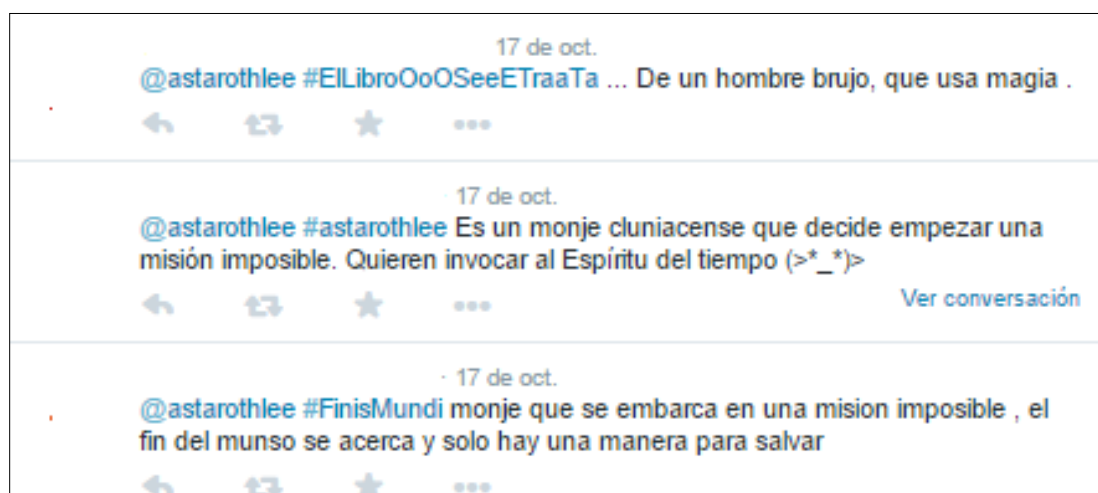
17 de oct.

@astarothlee #ElLibroOoOSeeETraaTa ... De un hombre brujo, que usa magia .

· 17 de oct.

@astarothlee #astarothlee Es un monje cluniacense que decide empezar una misión imposible. Quieren invocar al Espíritu del tiempo (>*_*)>

Ver conversación

· 17 de oct.

@astarothlee #FinisMundi monje que se embarca en una mision imposible , el fin del munso se acerca y solo hay una manera para salvar